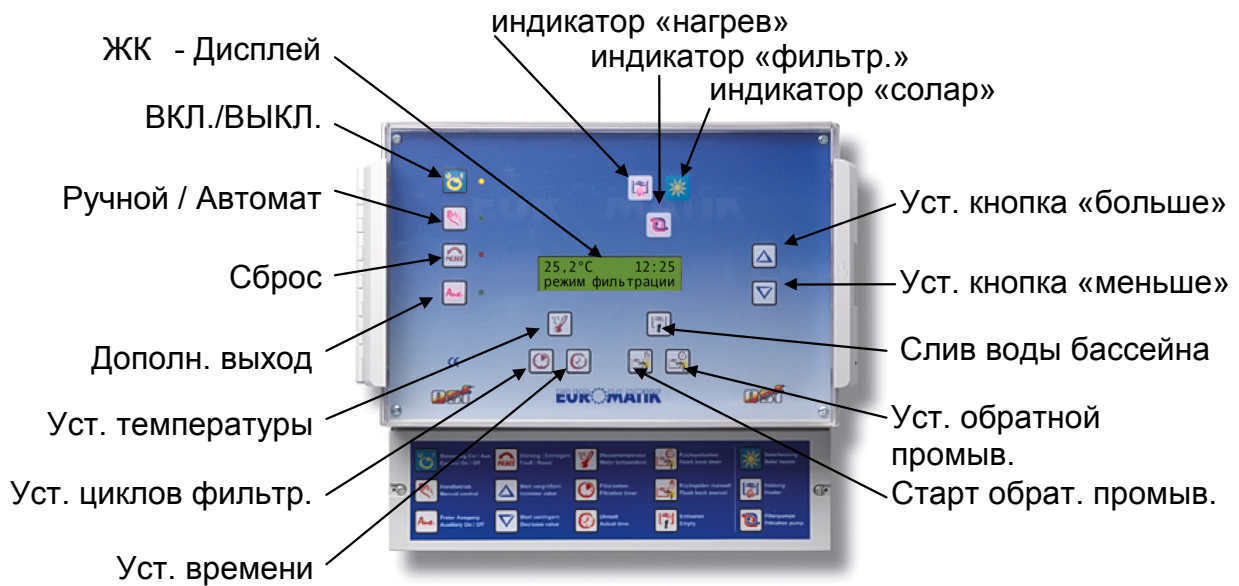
индикатор «нагрев»
индикатор «фильтр.»
индикатор «солар»
ЖК - Дисплей
ВКЛ./ВЫКЛ.
Ручной / Автомат
Сброс
Дополн. выход
Уст. температуры
Уст. циклов фильтр.
Уст. времени
Уст. кнопка «больше»
Уст. кнопка «меньше»
Слив воды бассейна
Уст. обратной промыв.
Старт обрат. промыв.

25,2°C 12:25
режим фильтрации

EUROMATIK

Steuerung Ein / Aus
Power On / Off
Störung / Entriegeln
Fault / Reset
Wassertemperatur
Water temperature
Rückspülzeiten
Flush back timer
Solarheizung
Solar heater
Handbetrieb
Manual control
Wert vergrößern
Increase value
Filterzeiten
Filtration timer
Rückspülen manuell
Flush back manual
Heizung
Heater
Freier Ausgang
Auxiliary On / Off
Wert verringern
Decrease value
Uhrzeit
Actual time
Entleeren
Empty
Filterpumpe
Filtration pump